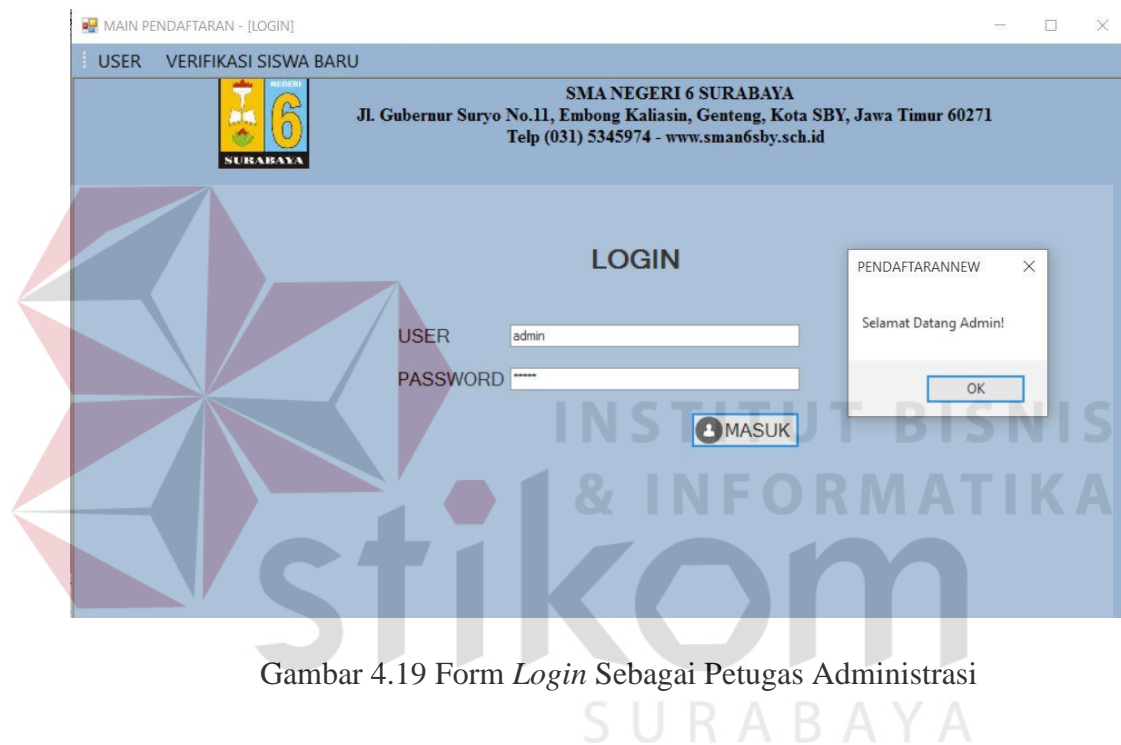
MAIN PENDAFTARAN - [LOGIN]

USER VERIFIKASI SISWA BARU

NEGERI 6 SURABAYA

SMA NEGERI 6 SURABAYA
Jl. Gubernur Suryo No.11, Embong Kaliasin, Genteng, Kota SBY, Jawa Timur 60271
Telp (031) 5345974 - www.sman6sby.sch.id

LOGIN

USER admin

PASSWORD *****

MASUK

PENDAFTARANNEW

Selamat Datang Admin!

OK

INSTITUT BISNIS & INFORMATIKA stikom SURABAYA

Gambar 4.19 Form *Login* Sebagai Petugas Administrasi